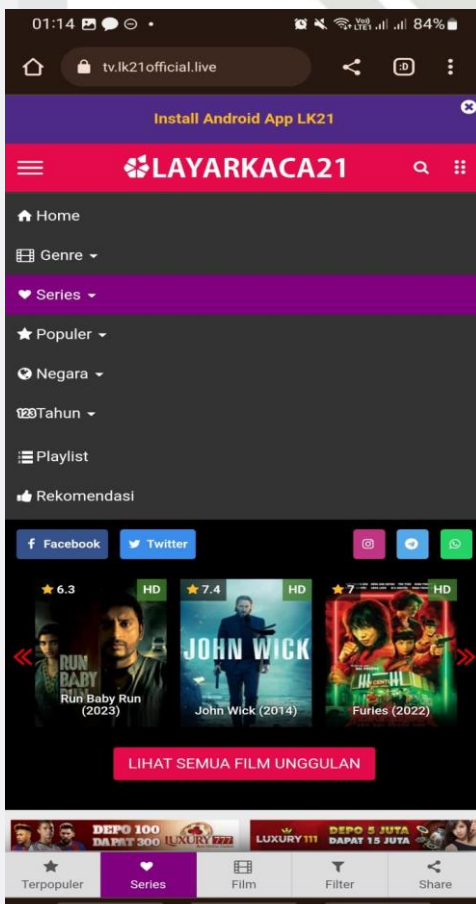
01:14 84%

tv.lk21official.live

Install Android App LK21

LAYARKACA21

Home

Genre

Series

Populer

Negara

Tahun

Playlist

Rekomendasi

Facebook Twitter

6.3 HD
RUN BABY RUN
Run Baby Run (2023)

7.4 HD
JOHN WICK
John Wick (2014)

7 HD
Furies (2022)

LIHAT SEMUA FILM UNGGULAN

DEPO 100 DAPAT 300 LUXURY777
LUXURY111 DEPO 5 JUTA DAPAT 15 JUTA

Terpopuler Series Film Filter Share